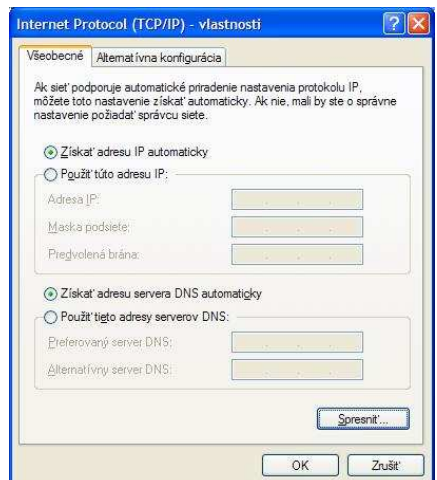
Internet Protocol (TCP/IP) - vlastnosti

Všeobecné | Alternatívna konfigurácia

Ak sieť podporuje automatické priradenie nastavenia protokolu IP, môžete toto nastavenie získať automaticky. Ak nie, mali by ste o správne nastavenie požiadať správcu siete.

Získať adresu IP automaticky

Použiť túto adresu IP:

Adresa IP:

Maska podsiete:

Predvolená brána:

Získať adresu servera DNS automaticky

Použiť tieto adresy serverov DNS:

Preferovaný server DNS:

Alternatívny server DNS:

Spresniť...

OK

Zrušiť